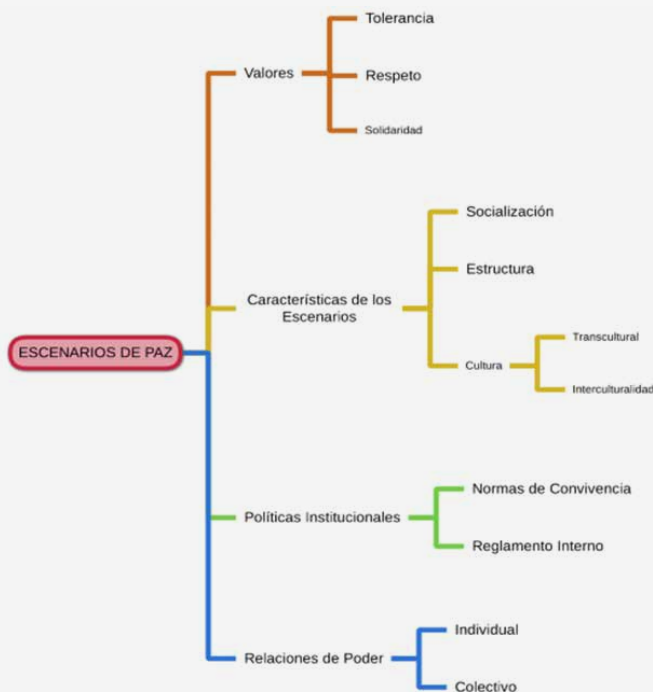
ESCENARIOS DE PAZ

Valores

Tolerancia

Respeto

Solidaridad

Características de los Escenarios

Socialización

Estructura

Cultura

Transcultural

Interculturalidad

Políticas Institucionales

Normas de Convivencia

Reglamento Interno

Relaciones de Poder

Individual

Colectivo